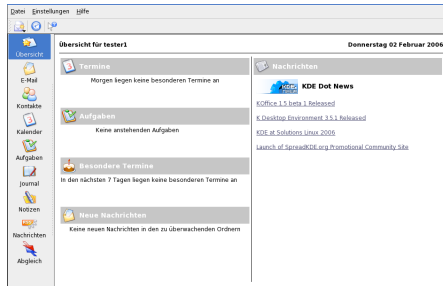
Datei Einstellungen Hilfe

Übersicht
E-Mail
Kontakte
Kalender
Aufgaben
Journal
Notizen
Nachrichten
Abgleich

Übersicht für tester1

Donnerstag 02 Februar 2006

Termine

Morgen liegen keine besonderen Termine an

Aufgaben

Keine anstehenden Aufgaben

Besondere Termine

In den nächsten 7 Tagen liegen keine besonderen Termine an

Neue Nachrichten

Keine neuen Nachrichten in den zu überwachenden Ordnern

Nachrichten

KDE Dot News

KOffice 1.5 beta 1 Released

K Desktop Environment 3.5.1 Released

KDE at Solutions Linux 2006

Launch of SpreadKDE.org Promotional Community Site